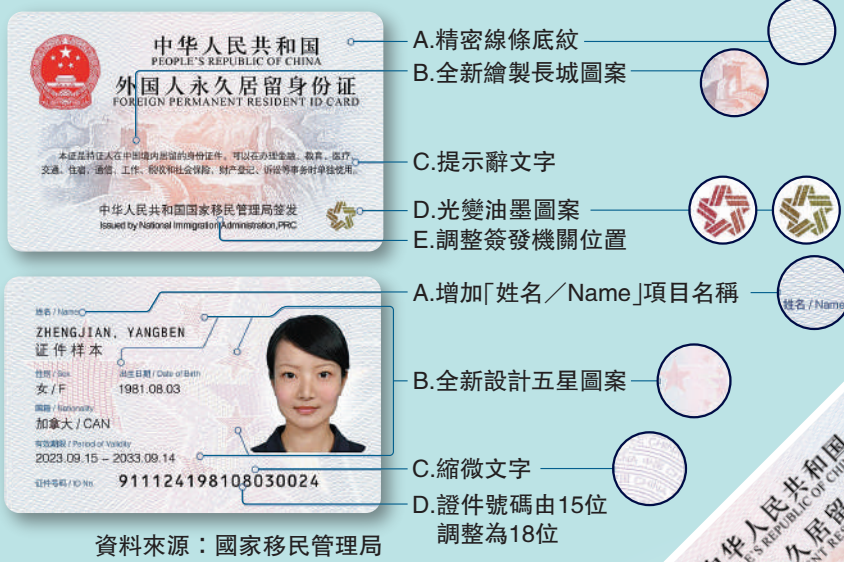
中华人民共和国
PEOPLE'S REPUBLIC OF CHINA
外国人永久居留身份证
FOREIGN PERMANENT RESIDENT ID CARD

本证是持证人在中国境内居留的身份证件，可以在办理金融、教育、医疗、交通、住宿、通信、工作、税收和社会保险、财产登记、诉讼等事务时单独使用。

中华人民共和国国家移民管理局签发
Issued by National Immigration Administration,PRC

A.精密線條底紋
B.全新繪製長城圖案
C.提示辭文字
D.光變油墨圖案
E.調整簽發機關位置

姓名 / Name
ZHENGJIAN, YANGBEN
证件样本
性别 / Sex
女 / F
出生日期 / Date of Birth
1981.08.03
国籍 / Nationality
加拿大 / CAN
有效期限 / Period of Validity
2023.09.15 – 2033.09.14
证件号码 / ID No.
911124198108030024

A.增加「姓名／Name」項目名稱
姓名 / Name
B.全新設計五星圖案
C.縮微文字
D.證件號碼由15位調整為18位

資料來源：國家移民管理局

中华人民共和国
PEOPLE'S REPUBLIC OF CHINA
久居留
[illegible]